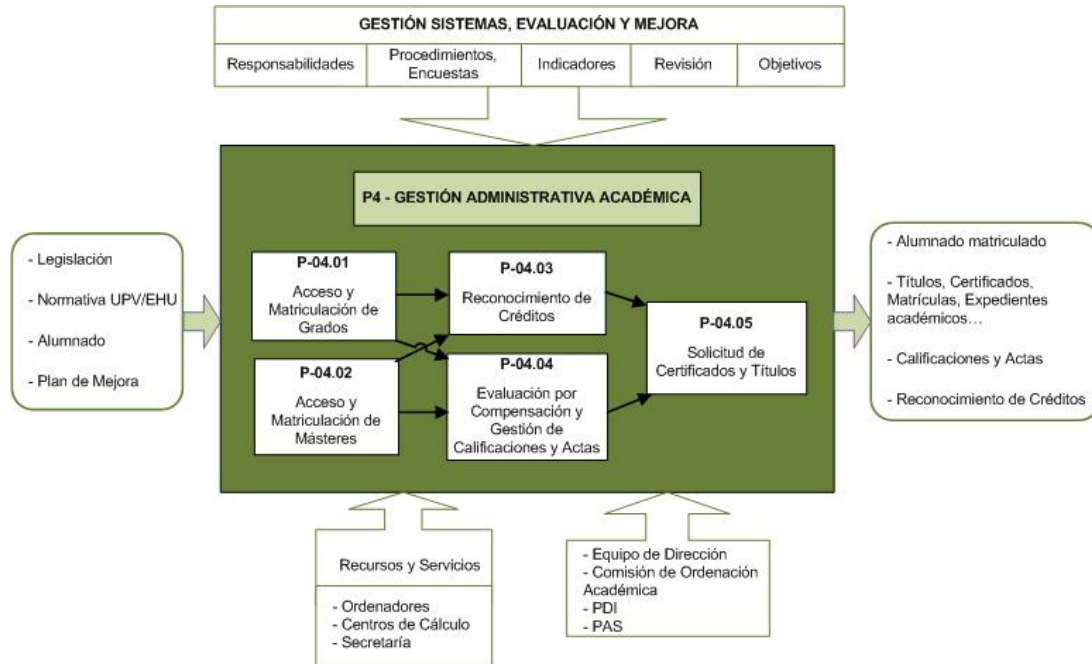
GESTIÓN SISTEMAS, EVALUACIÓN Y MEJORA

| Responsabilidades | Procedimientos, Encuestas | Indicadores | Revisión | Objetivos |
|---|---|---|---|---|

P4 - GESTIÓN ADMINISTRATIVA ACADÉMICA

- Legislación
- Normativa UPV/EHU
- Alumnado
- Plan de Mejora

P-04.01
Acceso y Matriculación de Grados

P-04.02
Acceso y Matriculación de Másteres

P-04.03
Reconocimiento de Créditos

P-04.04
Evaluación por Compensación y Gestión de Calificaciones y Actas

P-04.05
Solicitud de Certificados y Títulos

- Alumnado matriculado
- Títulos, Certificados, Matrículas, Expedientes académicos…
- Calificaciones y Actas
- Reconocimiento de Créditos

Recursos y Servicios
- Ordenadores
- Centros de Cálculo
- Secretaría

- Equipo de Dirección
- Comisión de Ordenación Académica
- PDI
- PAS